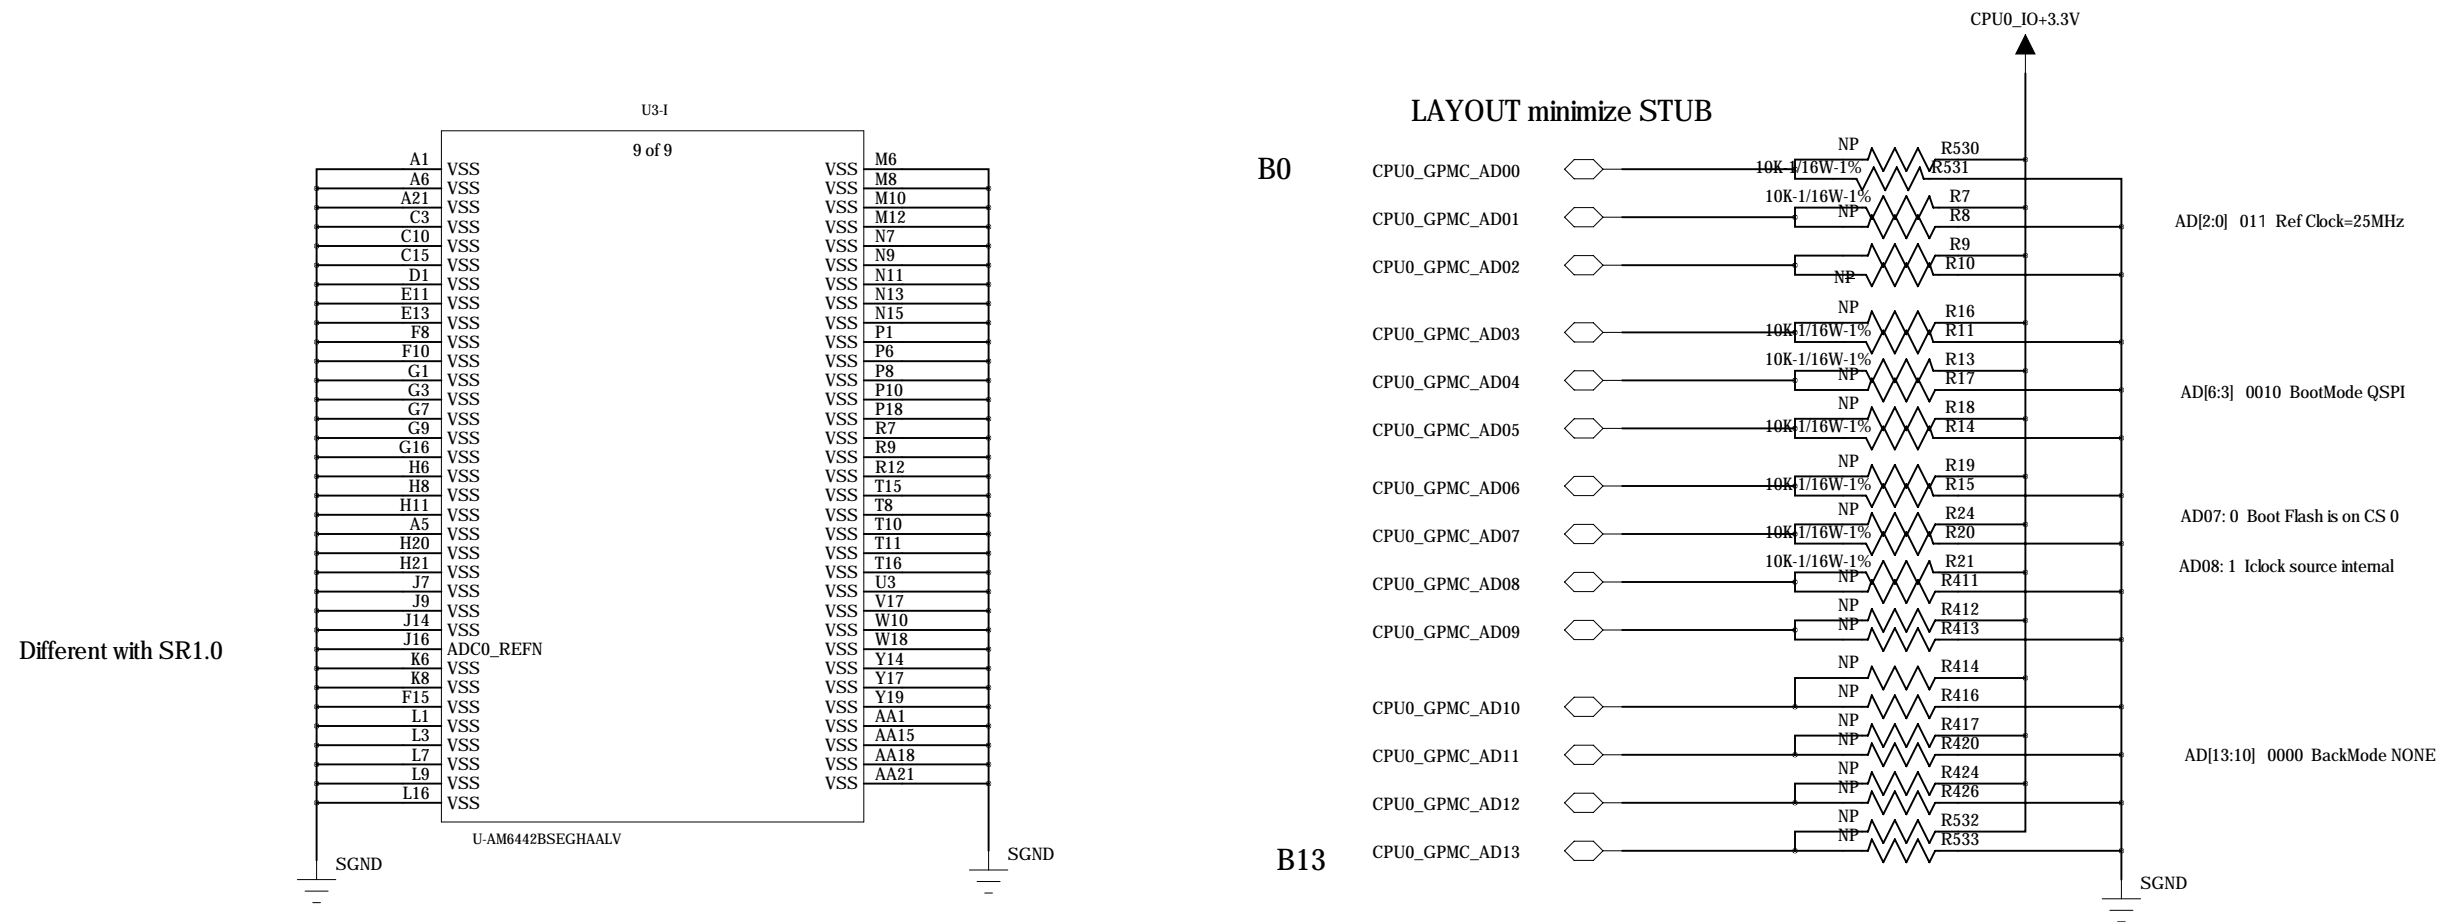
U3-I

9 of 9

A1 VSS
A6 VSS
A21 VSS
C3 VSS
C10 VSS
C15 VSS
D1 VSS
E11 VSS
E13 VSS
F8 VSS
F10 VSS
G1 VSS
G3 VSS
G7 VSS
G9 VSS
G16 VSS
H6 VSS
H8 VSS
H11 VSS
A5 VSS
H20 VSS
H21 VSS
J7 VSS
J9 VSS
J14 VSS
J16 ADC0_REFN
K6 VSS
K8 VSS
F15 VSS
L1 VSS
L3 VSS
L7 VSS
L9 VSS
L16 VSS

VSS M6
VSS M8
VSS M10
VSS M12
VSS N7
VSS N9
VSS N11
VSS N13
VSS N15
VSS P1
VSS P6
VSS P8
VSS P10
VSS P18
VSS R7
VSS R9
VSS R12
VSS T15
VSS T8
VSS T10
VSS T11
VSS T16
VSS U3
VSS V17
VSS W10
VSS W18
VSS Y14
VSS Y17
VSS Y19
VSS AA1
VSS AA15
VSS AA18
VSS AA21

U-AM6442BSEGHAALV

SGND

SGND

Different with SR1.0

CPU0_IO+3.3V

LAYOUT minimize STUB

B0

CPU0_GPMC_AD00
NP R530
10K-1/16W-1% R531
CPU0_GPMC_AD01
10K-1/16W-1% R7
NP R8
CPU0_GPMC_AD02
R9
NP R10
CPU0_GPMC_AD03
NP R16
10K-1/16W-1% R11
CPU0_GPMC_AD04
10K-1/16W-1% R13
NP R17
CPU0_GPMC_AD05
NP R18
10K-1/16W-1% R14
CPU0_GPMC_AD06
NP R19
10K-1/16W-1% R15
CPU0_GPMC_AD07
NP R24
10K-1/16W-1% R20
CPU0_GPMC_AD08
10K-1/16W-1% R21
NP R411
CPU0_GPMC_AD09
NP R412
NP R413
NP R414
CPU0_GPMC_AD10
NP R416
CPU0_GPMC_AD11
NP R417
NP R420
CPU0_GPMC_AD12
NP R424
NP R426
CPU0_GPMC_AD13
NP R532
NP R533

B13

SGND

AD[2:0] 011 Ref Clock=25MHz

AD[6:3] 0010 BootMode QSPI

AD07: 0 Boot Flash is on CS 0

AD08: 1 Iclock source internal

AD[13:10] 0000 BackMode NONE